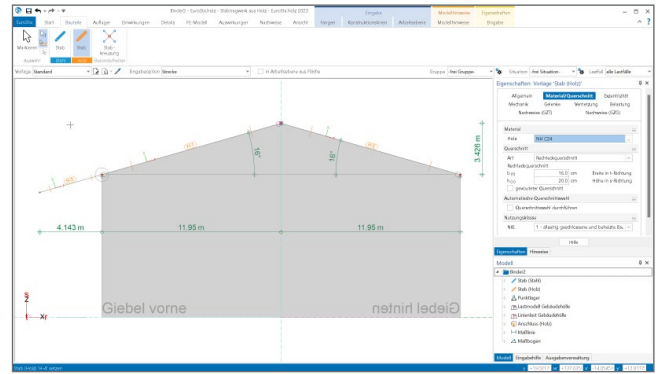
Binder2 – EuroStatik – Stabtragwerk aus Holz · EuroSta.holz 2023

Eurosta | Start | Bauteile | Auflager | Einwirkungen | Details | FE-Modell | Auswertungen | Nachweise | Ansicht | Vorgabe | Konstruktionsebenen | Arbeitsebene | Modellhinweise | Eingabe

Markieren | Stab | Stab | Stab-kreuzung

Auswahl | Stab | Stab | Stabkreuzungen

Vorlage: Standard | Eingabeoption: Gerade | In Arbeitsebene aus Fläche | Gruppe: ohne Gruppen | Situation: ohne Situationen | Lastfall: alle Lastfälle

15° | 15° | 15° | 3.426 m

4.143 m | 11.95 m | 11.95 m

Giebel vorne | Giebel hinten

Eigenschaften · Vorlage 'Stab (Holz)'

Allgemein | Material/Querschnitt | Exzentrizität | Mechanik | Gelenke | Vernetzung | Belastung | Nachweise (GZT) | Nachweise (GZG)

Material
Holz | GL C24

Querschnitt
Art | Rechteckquerschnitt
Rechteckquerschnitt
b | 16.0 cm | Breite in b-Richtung
h | 20.0 cm | Höhe in h-Richtung
gevouteter Querschnitt

Automatische Querschnittswahl
Querschnittswahl durchführen

Nutzungsklasse
NKL | 1 – allseitig geschlossene und beheizte Ba...

Hilfe

Eigenschaften | Hinweise

Modell
Binder2
Stab (Stahl)
Stab (Holz)
Punktlager
Lastmodell Gebäudehülle
Lasteinzel Gebäudehülle
Anschluss (Holz)
Maßlinie
Maßbogen

Modell | Eingabehilfe | Ausgabeverwaltung

Stab (Holz) 'H-4' wählen